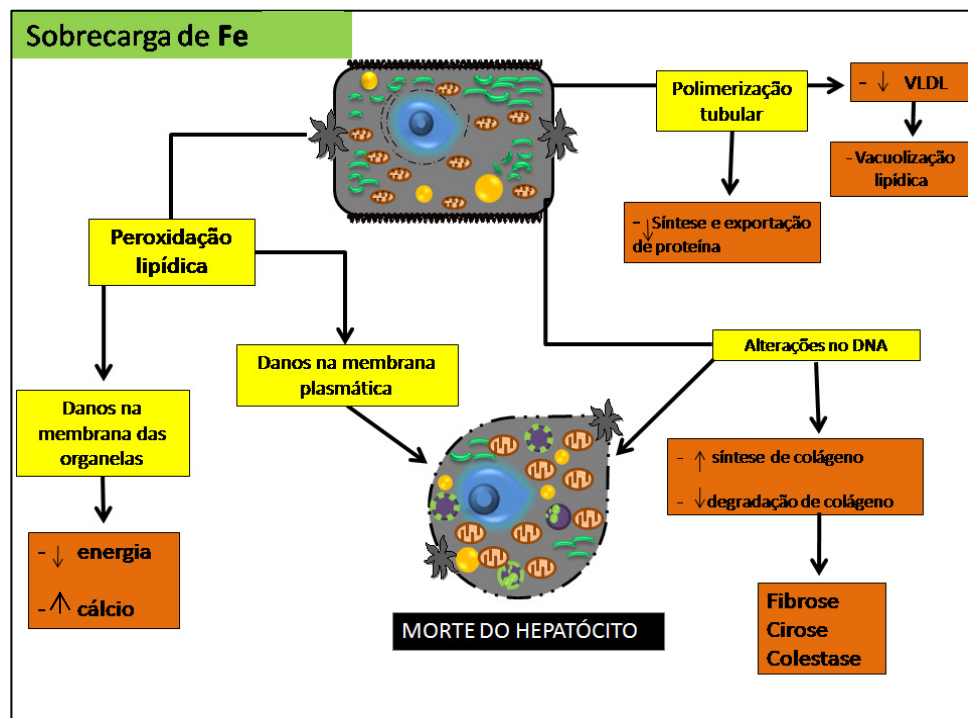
Sobrecarga de Fe

Polimerização tubular

- ↓ VLDL

- Vacuolização lipídica

- ↓ Síntese e exportação de proteína

Peroxidação lipídica

Danos na membrana plasmática

Alterações no DNA

Danos na membrana das organelas

- ↓ energia

- ↑ cálcio

- ↑ síntese de colágeno

- ↓ degradação de colágeno

Fibrose
Cirose
Colestase

MORTE DO HEPATÓCITO